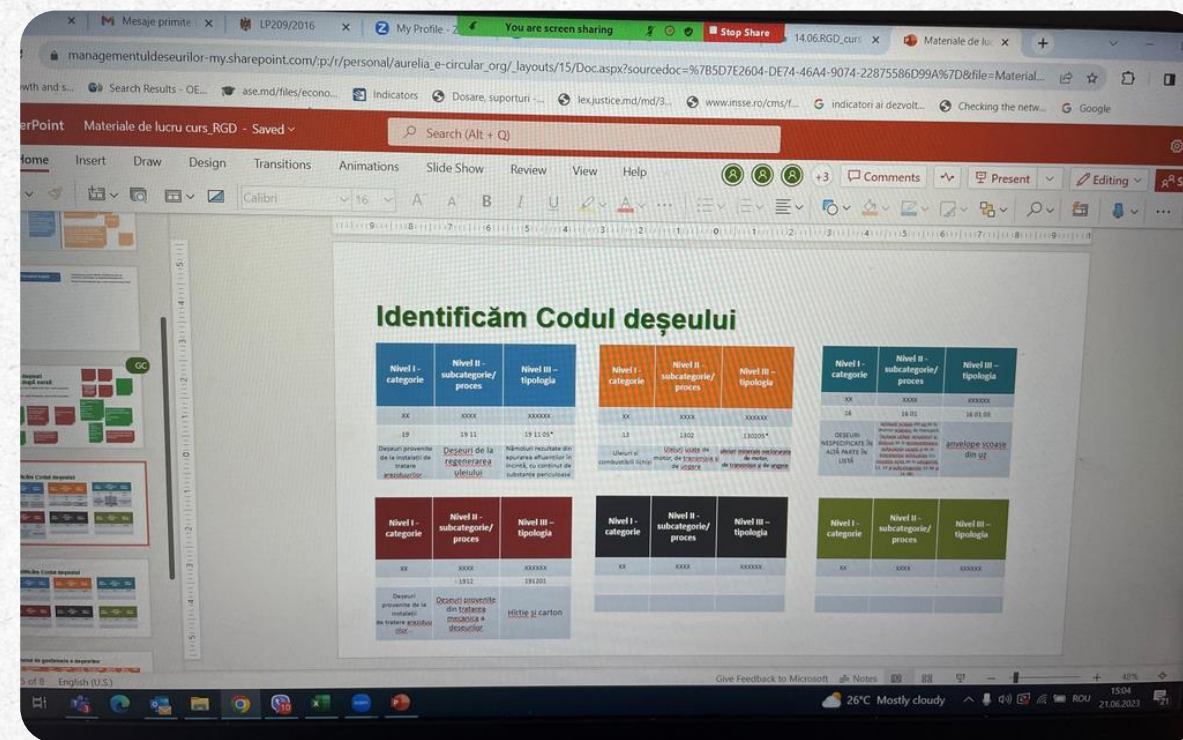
Mesaje primite | LP209/2016 | My Profile - Z | You are screen sharing | Stop Share | 14.06.RGD_curs | Materiale de lucr

managementuldeseurilor-my.sharepoint.com/:p:/r/personal/aurelia_e-circular_org/_layouts/15/Doc.aspx?sourcedoc=%7B5D7E2604-DE74-46A4-9074-22875586D99A%7D&file=Material...

wth and s... Search Results - OE... ase.md/files/econo... Indicators Dosare, suporturi -... lex.justice.md/md/3... www.insse.ro/cms/f... indicatori ai dezvolt... Checking the netw... Google

erPoint Materiale de lucru curs_RGD - Saved

Search (Alt + Q)

Home Insert Draw Design Transitions Animations Slide Show Review View Help

+3 Comments Present Editing

Calibri 16

Identificăm Codul deşeului

| Nivel I - categorie | Nivel II - subcategorie/ proces | Nivel III – tipologia |
|---|---|---|
| XX | XXXX | XXXXXX |
| 19 | 19 11 | 19 11 05* |
| Deşeuri provenite de la instalaţii de tratare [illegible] | Deseuri de la regenerarea uleiului | Nămoluri rezultate din epurarea efluenţilor în incintă, cu conţinut de substanţe periculoase |

| Nivel I - categorie | Nivel II - subcategorie/ proces | Nivel III – tipologia |
|---|---|---|
| XX | XXXX | XXXXXX |
| 13 | 1302 | 130205* |
| Uleiuri şi combustibili lichizi | Uleiuri uzate de motor, de transmisie şi de ungere | uleiuri minerale neclorurate de motor, de transmisie şi de ungere |

| Nivel I - categorie | Nivel II - subcategorie/ proces | Nivel III – tipologia |
|---|---|---|
| XX | XXXX | XXXXXX |
| 16 | 16 01 | 16 01 03 |
| DESEURI NESPECIFICATE ÎN ALTĂ PARTE ÎN LISTĂ | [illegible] | anvelope scoase din uz |

| Nivel I - categorie | Nivel II - subcategorie/ proces | Nivel III – tipologia |
|---|---|---|
| XX | XXXX | XXXXXX |
| | 1912 | 191201 |
| Deşeuri provenite de la instalaţii de tratare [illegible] | Deseuri provenite din tratarea mecanica a deseurilor | Hirtie si carton |

| Nivel I - categorie | Nivel II - subcategorie/ proces | Nivel III – tipologia |
|---|---|---|
| XX | XXXX | XXXXXX |

| Nivel I - categorie | Nivel II - subcategorie/ proces | Nivel III – tipologia |
|---|---|---|
| XX | XXXX | XXXXXX |

Identificăm Codul deşeului

5 of 8 English (U.S.) Give Feedback to Microsoft Notes 48%

26°C Mostly cloudy ROU 15:04 21.06.2023